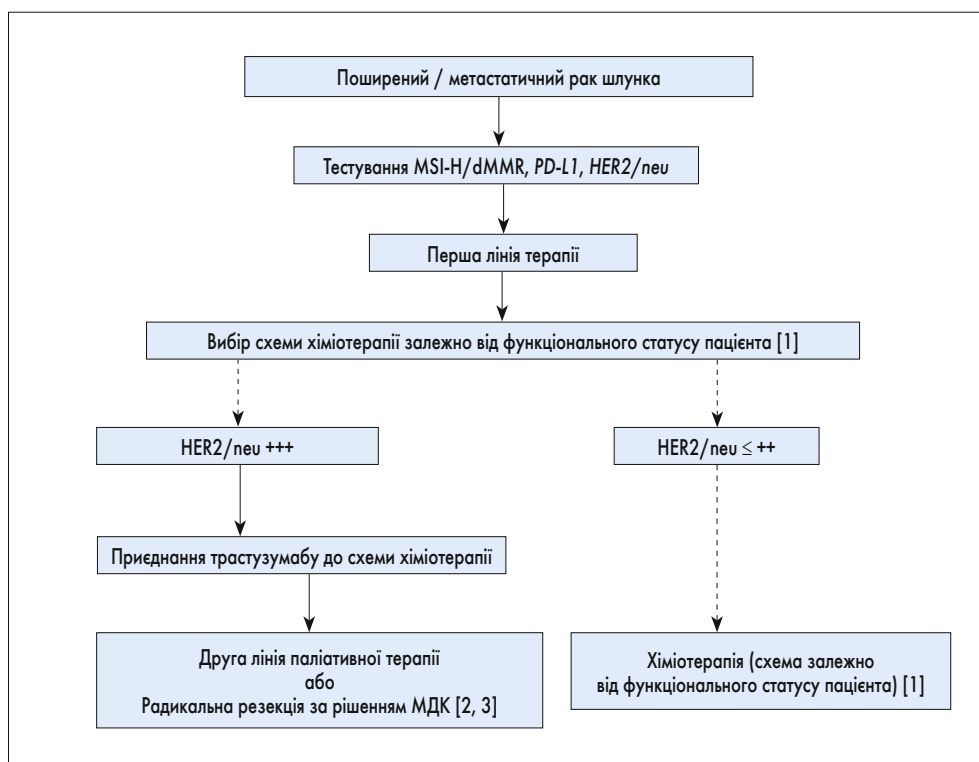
Поширений / метастатичний рак шлунка

Тестування MSI-H/dMMR, PD-L1, HER2/neu

Перша лінія терапії

Вибір схеми хіміотерапії залежно від функціонального статусу пацієнта [1]

HER2/neu +++

HER2/neu $\leq$ ++

Приєднання трастузумабу до схеми хіміотерапії

Друга лінія паліативної терапії
або
Радикальна резекція за рішенням МДК [2, 3]

Хіміотерапія (схема залежно від функціонального статусу пацієнта) [1]